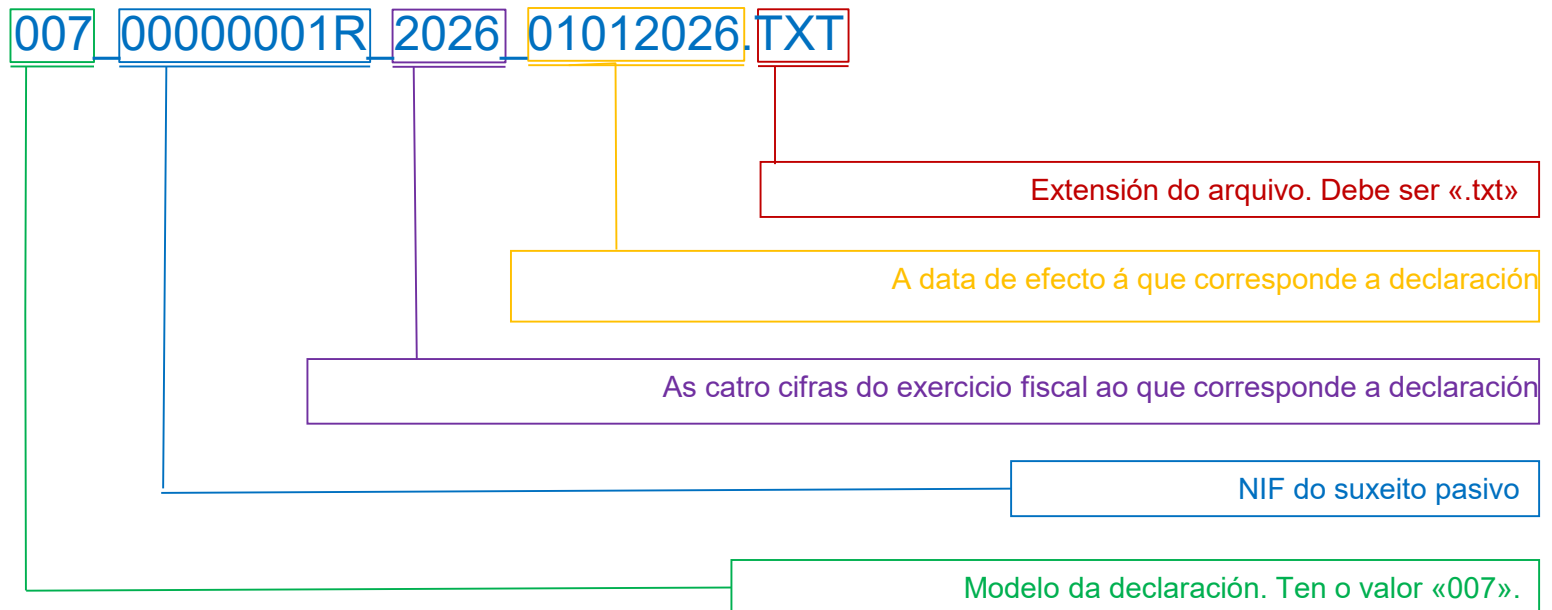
007_00000001R_2026_01012026.TXT

Extensión do arquivo. Debe ser «.txt»

A data de efecto á que corresponde a declaración

As catro cifras do exercicio fiscal ao que corresponde a declaración

NIF do suxeito pasivo

Modelo da declaración. Ten o valor «007».